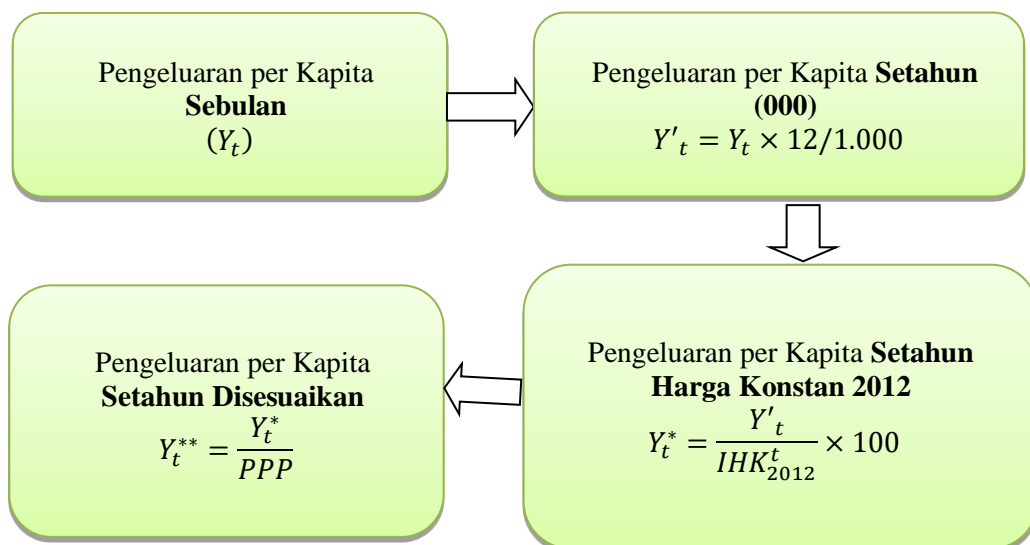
Pengeluaran per Kapita **Sebulan**
$(Y_t)$

Pengeluaran per Kapita **Setahun (000)**
$Y'_t = Y_t \times 12/1.000$

Pengeluaran per Kapita **Setahun Harga Konstan 2012**
$Y_t^* = \frac{Y'_t}{IHK_{2012}^t} \times 100$

Pengeluaran per Kapita **Setahun Disesuaikan**
$Y_t^{**} = \frac{Y_t^*}{PPP}$